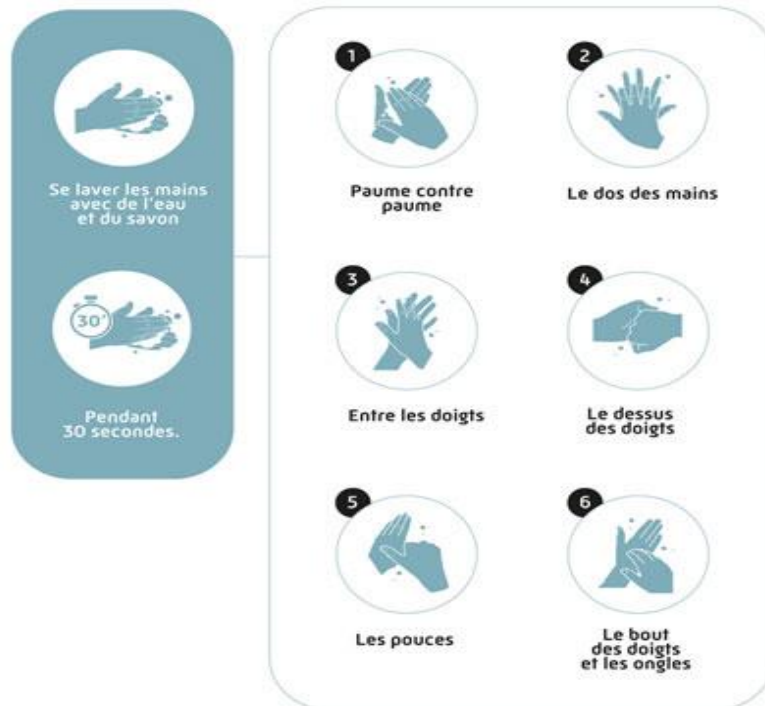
Se laver les mains avec de l'eau et du savon

30'

Pendant 30 secondes.

1
Paume contre paume

2
Le dos des mains

3
Entre les doigts

4
Le dessus des doigts

5
Les pouces

6
Le bout des doigts et les ongles